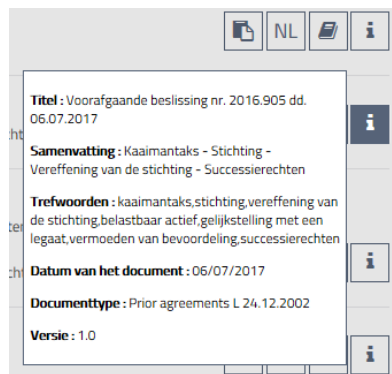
NL

i

Titel : Voorafgaande beslissing nr. 2016.905 dd. 06.07.2017

Samenvatting : Kaaimantaks - Stichting - Vereffening van de stichting - Successierechten

Trefwoorden : kaaimantaks,stichting,vereffening van de stichting,belastbaar actief,gelijkstelling met een legaat,vermoeden van bevoordeling,successierechten

Datum van het document : 06/07/2017

Documenttype : Prior agreements L 24.12.2002

Versie : 1.0

i

i

i